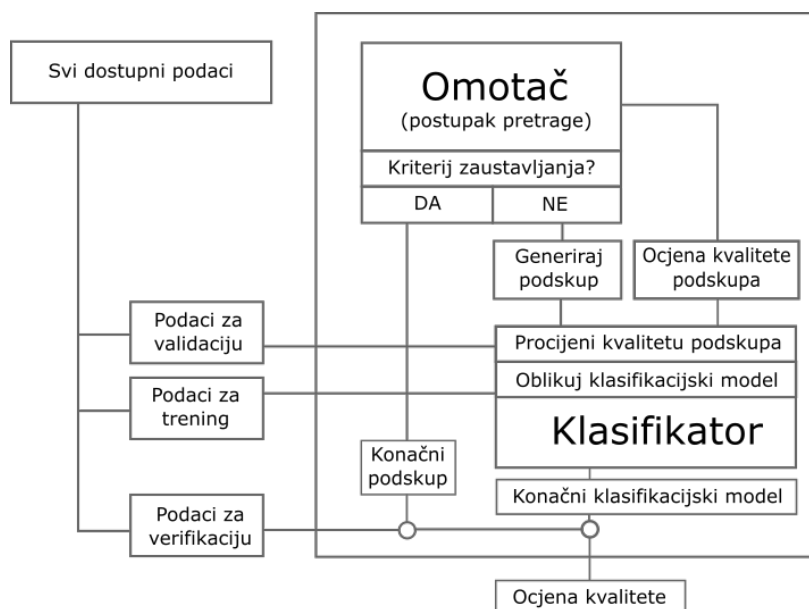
Svi dostupni podaci

Omotač
(postupak pretrage)

Kriterij zaustavljanja?

DA

NE

Generiraj podskup

Ocjena kvalitete podskupa

Podaci za validaciju

Procijeni kvalitetu podskupa

Podaci za trening

Oblikuj klasifikacijski model

Klasifikator

Konačni podskup

Konačni klasifikacijski model

Podaci za verifikaciju

Ocjena kvalitete